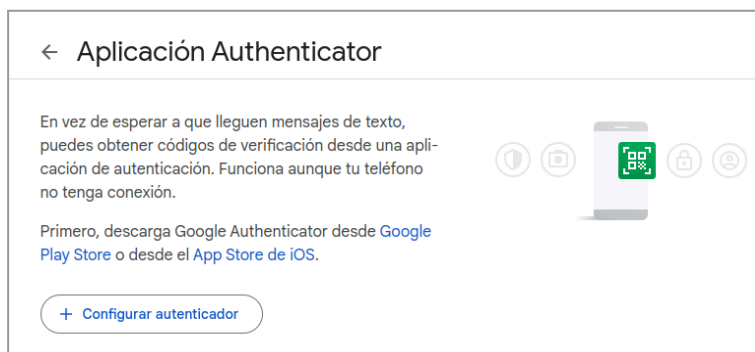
← Aplicación Authenticator

En vez de esperar a que lleguen mensajes de texto, puedes obtener códigos de verificación desde una aplicación de autenticación. Funciona aunque tu teléfono no tenga conexión.

Primero, descarga Google Authenticator desde Google Play Store o desde el App Store de iOS.

+ Configurar autenticador